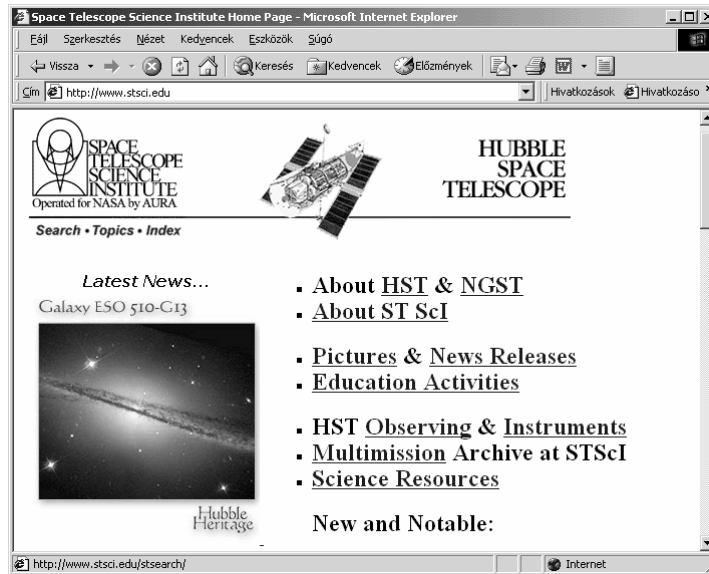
Space Telescope Science Institute Home Page - Microsoft Internet Explorer

Fájl Szerkesztés Nézet Kedvencek Eszközök Súgó

Vissza Keresés Kedvencek Előzmények

Cím http://www.stsci.edu

Hivatkozások Hivatkozáso

SPACE TELESCOPE SCIENCE INSTITUTE
Operated for NASA by AURA

HUBBLE SPACE TELESCOPE

Search • Topics • Index

Latest News...

Galaxy ESO 510-G13

Hubble Heritage

About HST & NGST
About ST ScI

Pictures & News Releases
Education Activities

HST Observing & Instruments
Multimission Archive at STScI
Science Resources

New and Notable:

http://www.stsci.edu/stsearch/

Internet